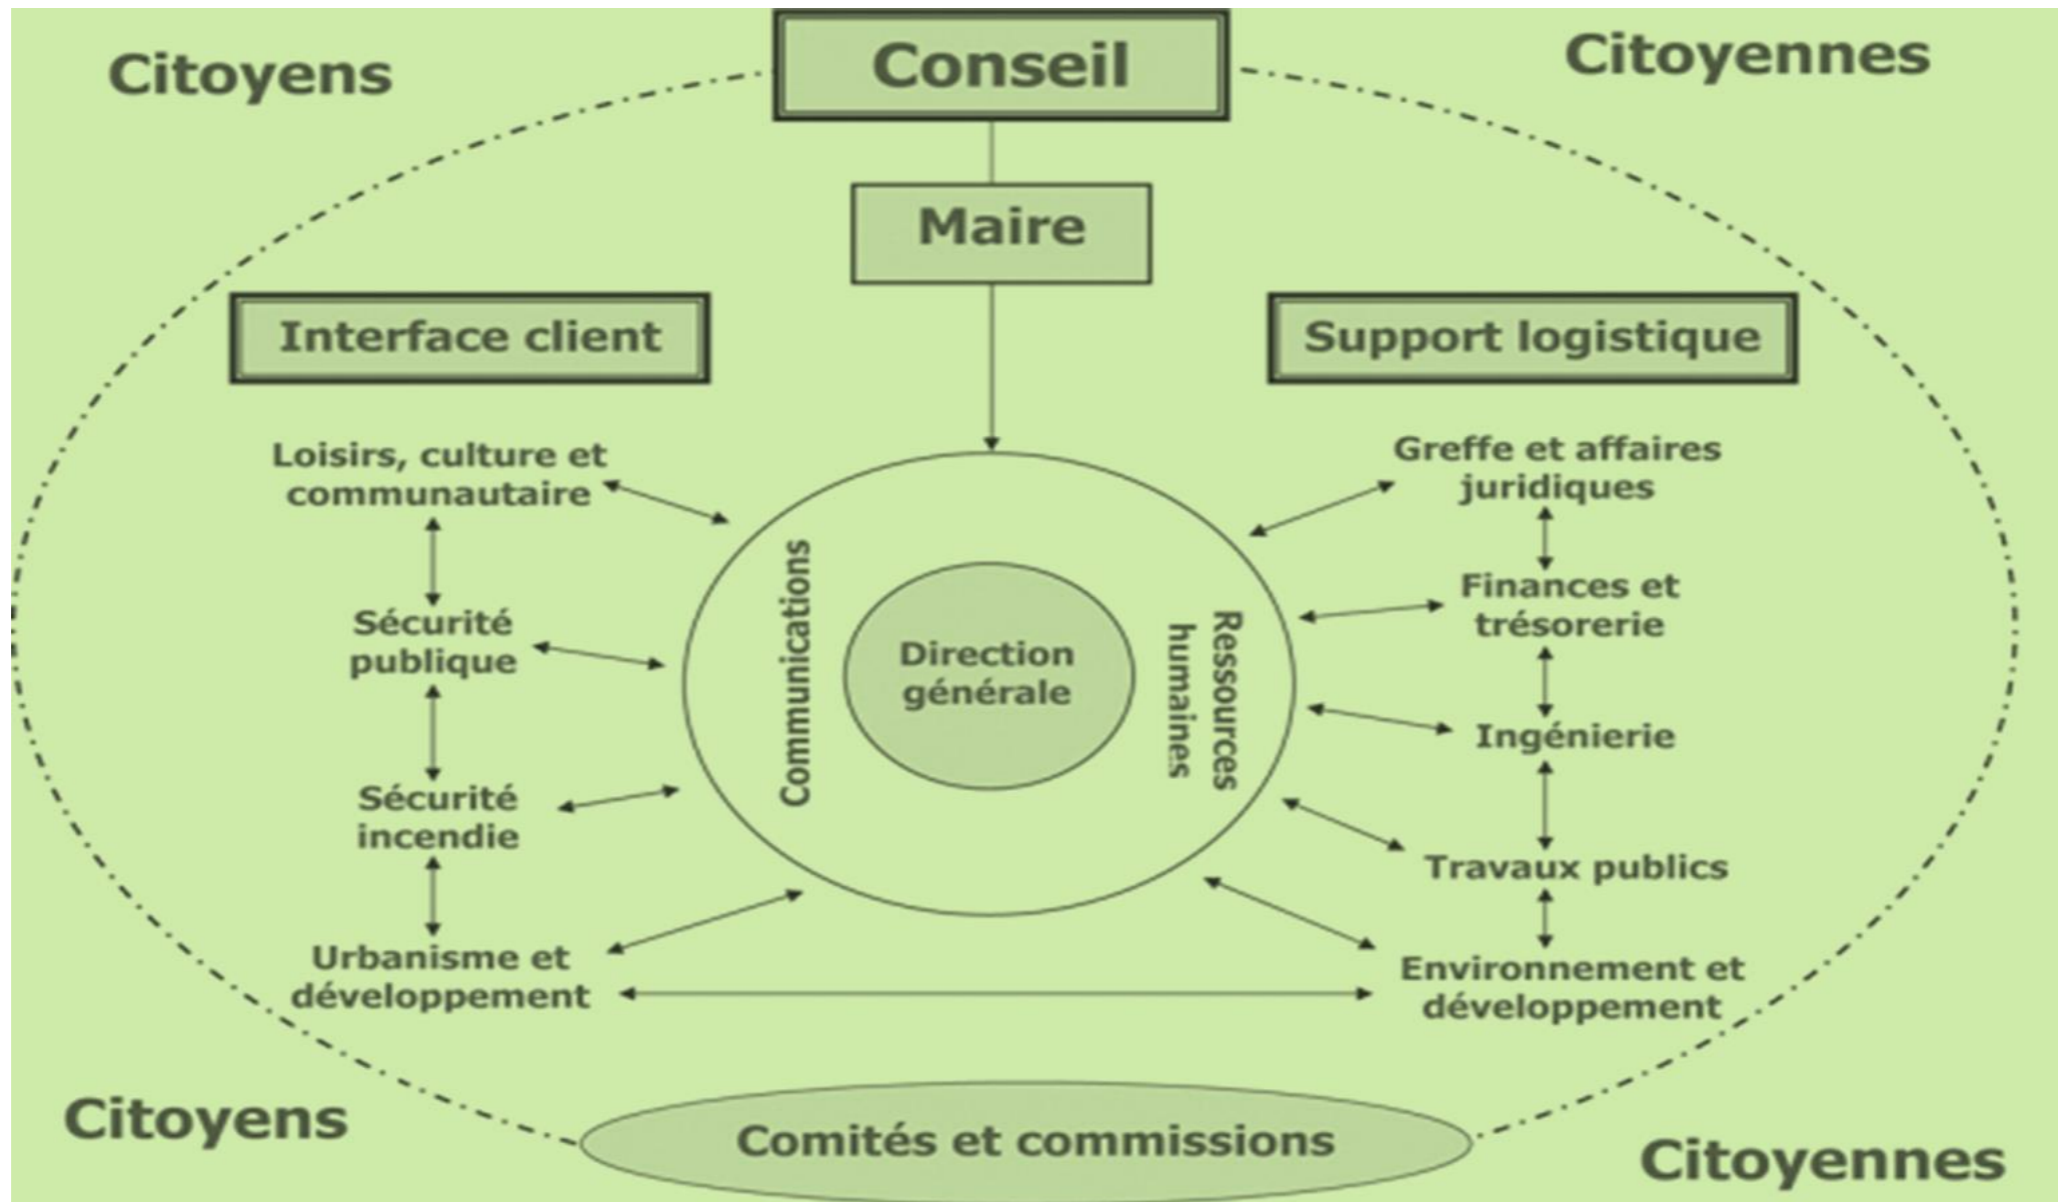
Citoyens

Conseil

Citoyennes

Maire

Interface client

Support logistique

Loisirs, culture et communautaire

Sécurité publique

Sécurité incendie

Urbanisme et développement

Communications

Direction générale

Ressources humaines

Greffe et affaires juridiques

Finances et trésorerie

Ingénierie

Travaux publics

Environnement et développement

Citoyens

Comités et commissions

Citoyennes